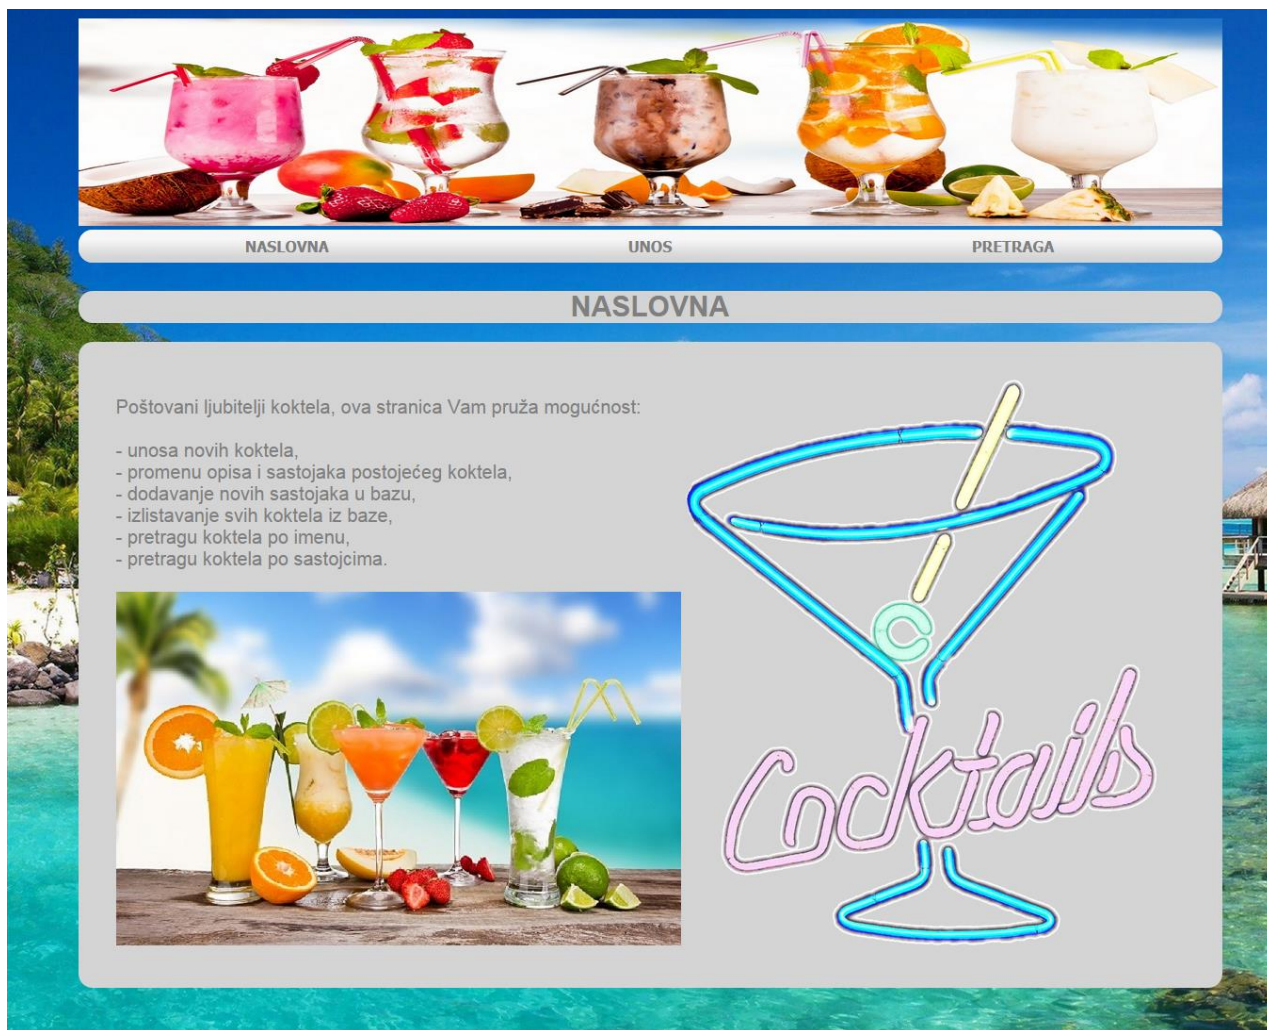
NASLOVNA UNOS PRETRAGA

NASLOVNA

Poštovani ljubitelji koktela, ova stranica Vam pruža mogućnost:

- unosa novih koktela,
- promenu opisa i sastojaka postojećeg koktela,
- dodavanje novih sastojaka u bazu,
- izlistavanje svih koktela iz baze,
- pretragu koktela po imenu,
- pretragu koktela po sastojcima.

Cocktails